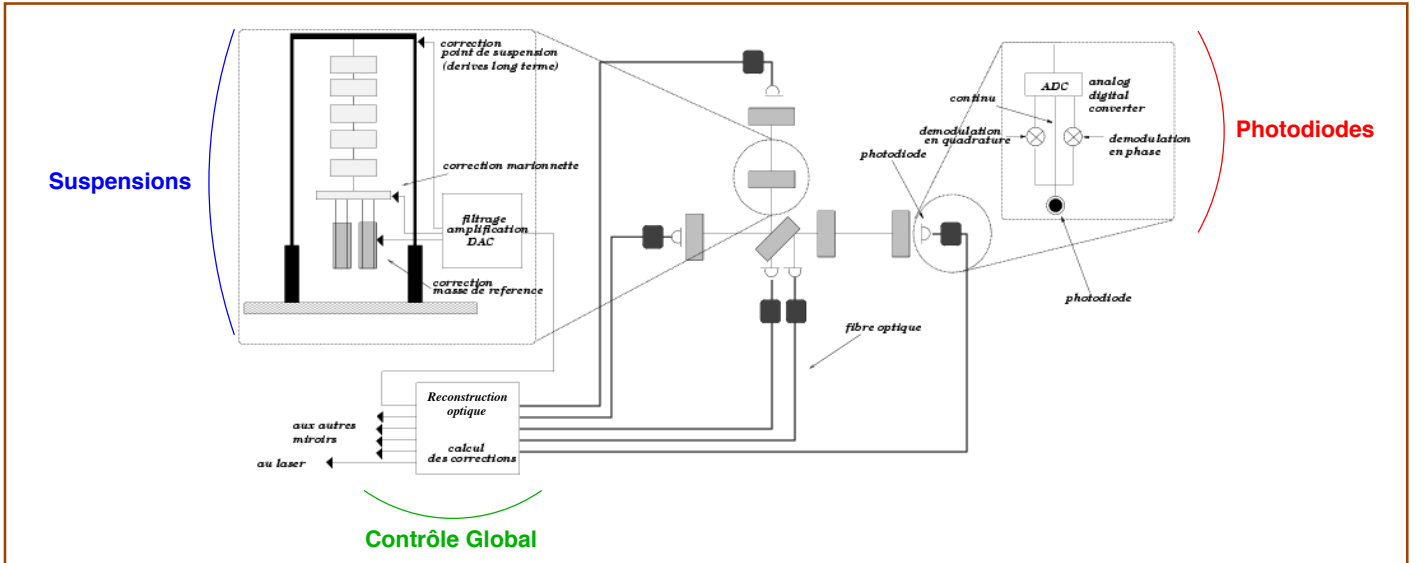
Suspensions

correction point de suspension (derives long terme)

correction marionnette

filtrage amplification DAC

correction masse de reference

Photodiodes

ADC

analog digital converter

continu

demodulation en quadrature

demodulation en phase

photodiode

photodiode

fibre optique

Reconstruction optique

calcul des corrections

aux autres miroirs

au laser

Contrôle Global